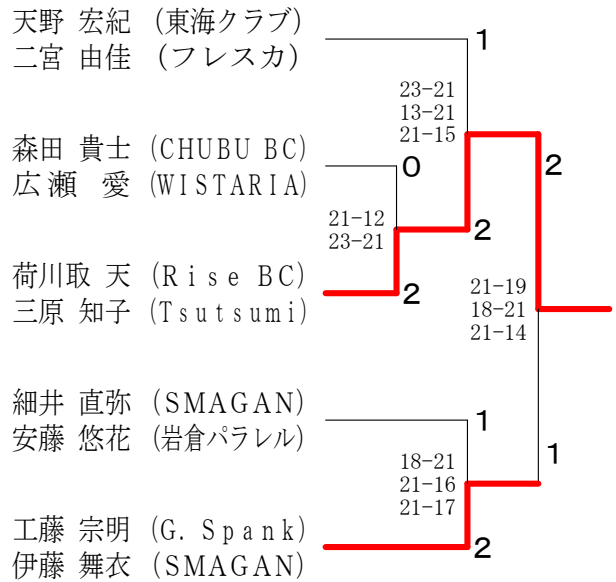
天野 宏紀 (東海クラブ)
二宮 由佳 (フレスカ)

森田 貴士 (CHUBU BC)
広瀬 愛 (WISTARIA)

荷川取 天 (Rise BC)
三原 知子 (Tsutsumi)

細井 直弥 (SMAGAN)
安藤 悠花 (岩倉パラレル)

工藤 宗明 (G. Spank)
伊藤 舞衣 (SMAGAN)

1
23-21
13-21
21-15
0
21-12
23-21
2
2
2
21-19
18-21
21-14
1
18-21
21-16
21-17
1
2